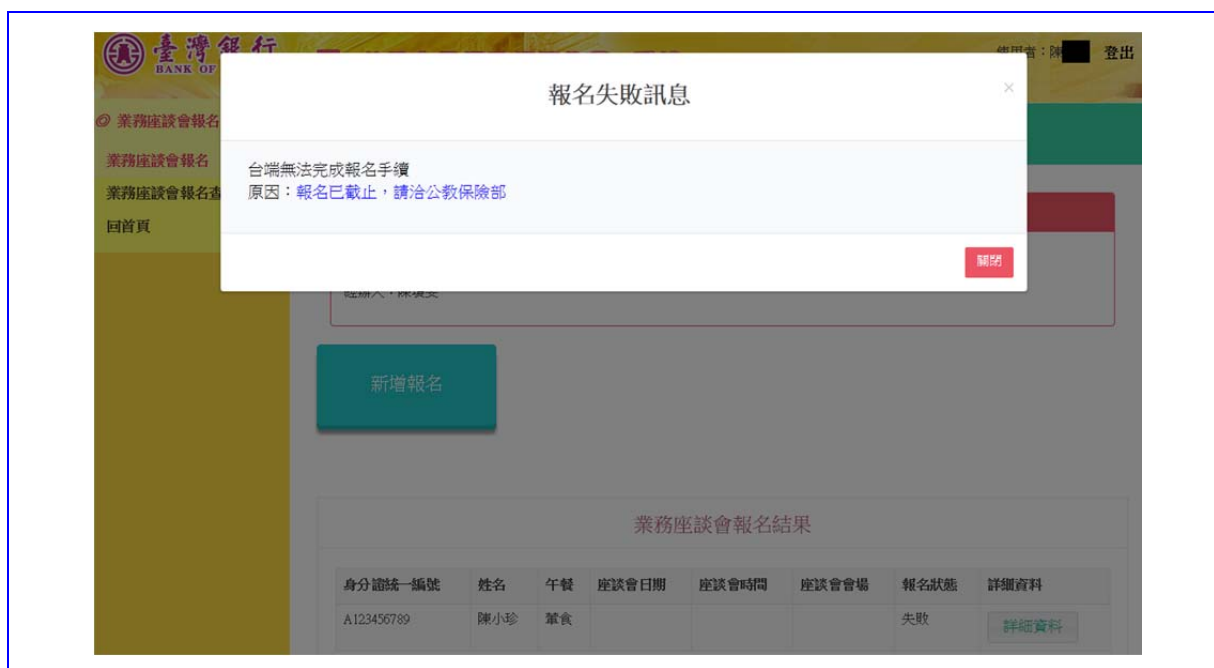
臺灣銀行
BANK OF

使用者：陳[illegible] 登出

業務座談會報名
業務座談會報名
業務座談會報名查
回首頁

報名失敗訊息

×

台端無法完成報名手續
原因：報名已截止，請洽公教保險部

關閉

經辦人：陳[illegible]

新增報名

業務座談會報名結果

| 身分證統一編號 | 姓名 | 午餐 | 座談會日期 | 座談會時間 | 座談會會場 | 報名狀態 | 詳細資料 |
|---|---|---|---|---|---|---|---|
| A123456789 | 陳小珍 | 葷食 | | | | 失敗 | 詳細資料 |